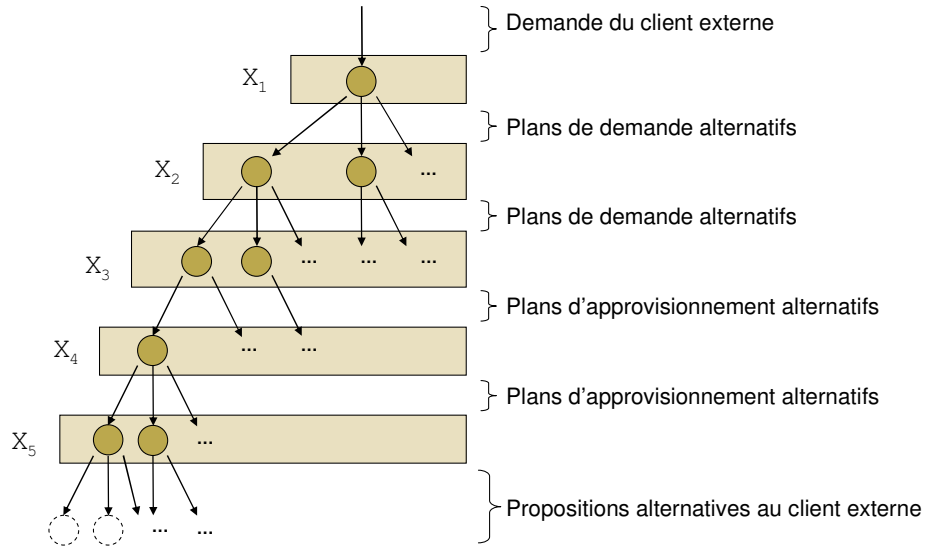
Demande du client externe

$X_1$

Plans de demande alternatifs

$X_2$

...

Plans de demande alternatifs

$X_3$

... ... ...

Plans d’approvisionnement alternatifs

$X_4$

... ...

Plans d’approvisionnement alternatifs

$X_5$

...

... ...

Propositions alternatives au client externe